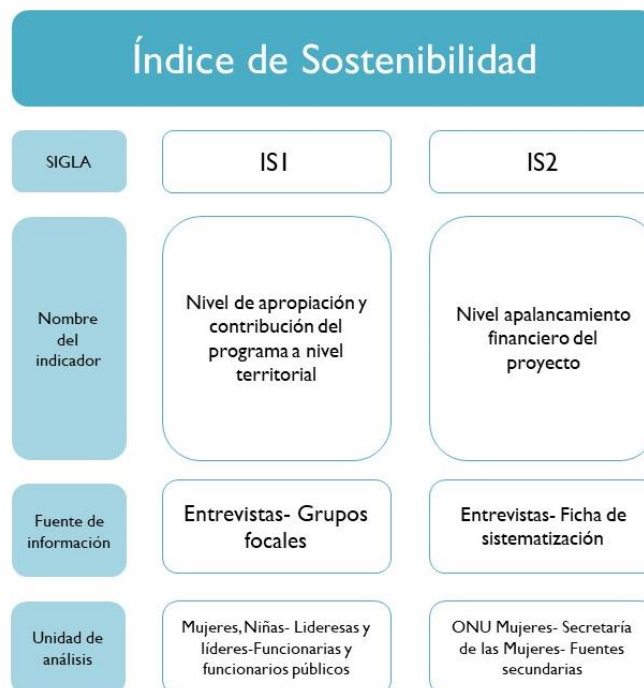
Índice de Sostenibilidad

| SIGLA | IS1 | IS2 |
|---|---|---|
| Nombre del indicador | Nivel de apropiación y contribución del programa a nivel territorial | Nivel apalancamiento financiero del proyecto |
| Fuente de información | Entrevistas- Grupos focales | Entrevistas- Ficha de sistematización |
| Unidad de análisis | Mujeres, Niñas- Lideresas y líderes-Funcionarias y funcionarios públicos | ONU Mujeres- Secretaría de las Mujeres- Fuentes secundarias |